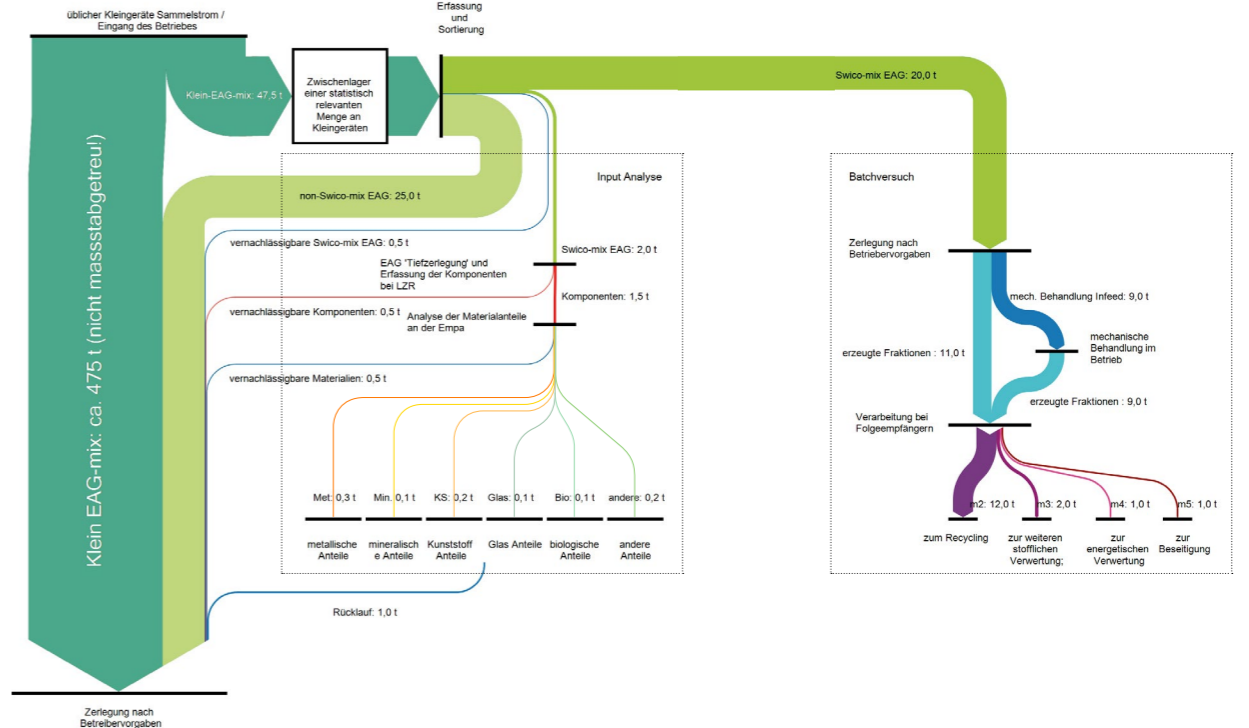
üblicher Kleingeräte Sammelstrom / Eingang des Betriebes

Erfassung und Sortierung

Klein-EAG-mix: 47,5 t

Zwischenlager einer statistisch relevanten Menge an Kleingeräten

Swico-mix EAG: 20,0 t

Klein EAG-mix: ca. 475 t (nicht masstabgetreu!)

Input Analyse

non-Swico-mix EAG: 25,0 t

vernachlässigbare Swico-mix EAG: 0,5 t

Swico-mix EAG: 2,0 t

EAG 'Tiefzerlegung' und Erfassung der Komponenten bei LZR

Komponenten: 1,5 t

vernachlässigbare Komponenten: 0,5 t

Analyse der Materialanteile an der Empa

vernachlässigbare Materialien: 0,5 t

Met: 0,3 t

Min.: 0,1 t

KS: 0,2 t

Glas: 0,1 t

Bio: 0,1 t

andere: 0,2 t

metallische Anteile

mineralische Anteile

Kunststoff Anteile

Glas Anteile

biologische Anteile

andere Anteile

Rücklauf: 1,0 t

Zerlegung nach Betreibervorgaben

Batchversuch

Zerlegung nach Betriebervorgaben

mech. Behandlung Infeed: 9,0 t

mechanische Behandlung im Betrieb

erzeugte Fraktionen : 11,0 t

erzeugte Fraktionen : 9,0 t

Verarbeitung bei Folgeempfängern

m2: 12,0 t

m3: 2,0 t

m4: 1,0 t

m5: 1,0 t

zum Recycling

zur weiteren stofflichen Verwertung;

zur energetischen Verwertung

zur Beseitigung